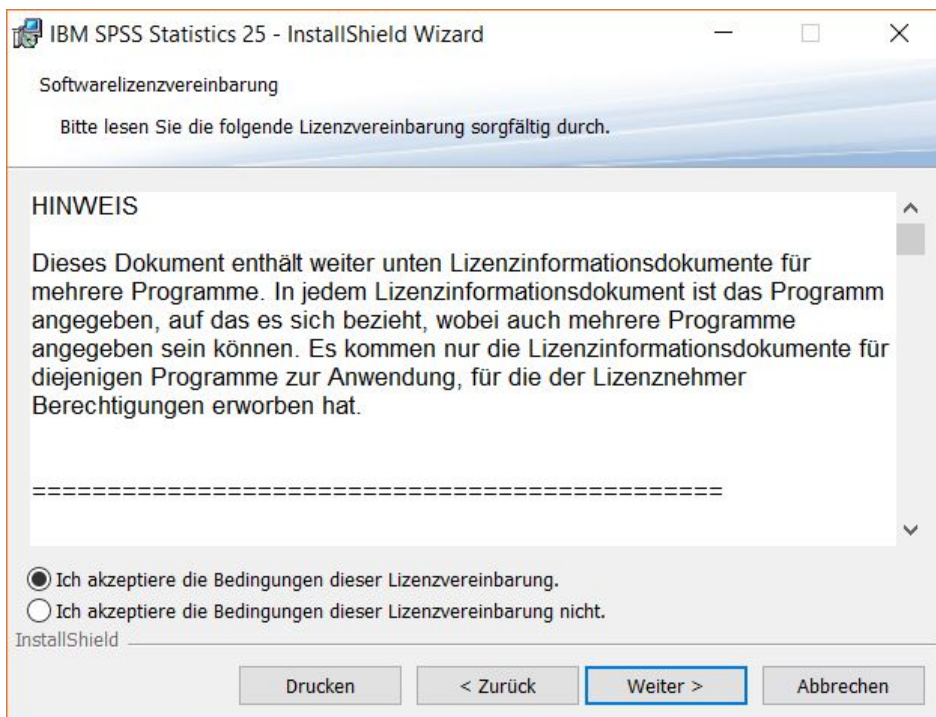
IBM SPSS Statistics 25 - InstallShield Wizard

Softwarelizenzvereinbarung

Bitte lesen Sie die folgende Lizenzvereinbarung sorgfältig durch.

HINWEIS

Dieses Dokument enthält weiter unten Lizenzinformationsdokumente für mehrere Programme. In jedem Lizenzinformationsdokument ist das Programm angegeben, auf das es sich bezieht, wobei auch mehrere Programme angegeben sein können. Es kommen nur die Lizenzinformationsdokumente für diejenigen Programme zur Anwendung, für die der Lizenznehmer Berechtigungen erworben hat.

==============================================

Ich akzeptiere die Bedingungen dieser Lizenzvereinbarung.

Ich akzeptiere die Bedingungen dieser Lizenzvereinbarung nicht.

InstallShield

Drucken | < Zurück | Weiter > | Abbrechen